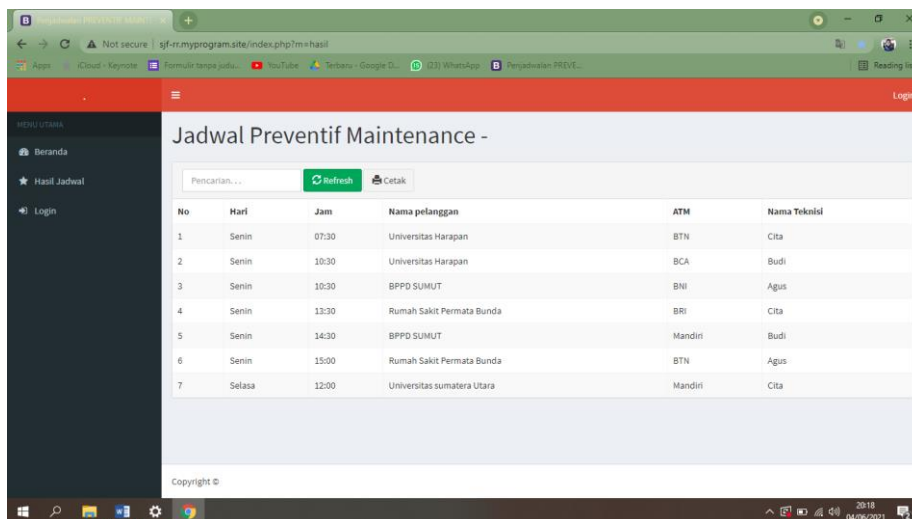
Penjadwalan PREVENTIF MAINT ×

Not secure | sjf-rr.myprogram.site/index.php?m=hasil

Apps iCloud - Keynote Formulir tanpa judu... YouTube Terbaru - Google D... (23) WhatsApp Penjadwalan PREVE...

Reading list

Login

MENU UTAMA

Beranda

Hasil Jadwal

Login

Jadwal Preventif Maintenance -

Pencarian...

Refresh

Cetak

| No | Hari | Jam | Nama pelanggan | ATM | Nama Teknisi |
|---|---|---|---|---|---|
| 1 | Senin | 07:30 | Universitas Harapan | BTN | Cita |
| 2 | Senin | 10:30 | Universitas Harapan | BCA | Budi |
| 3 | Senin | 10:30 | BPPD SUMUT | BNI | Agus |
| 4 | Senin | 13:30 | Rumah Sakit Permata Bunda | BRI | Cita |
| 5 | Senin | 14:30 | BPPD SUMUT | Mandiri | Budi |
| 6 | Senin | 15:00 | Rumah Sakit Permata Bunda | BTN | Agus |
| 7 | Selasa | 12:00 | Universitas sumatera Utara | Mandiri | Cita |

Copyright ©

20:18
04/06/2021